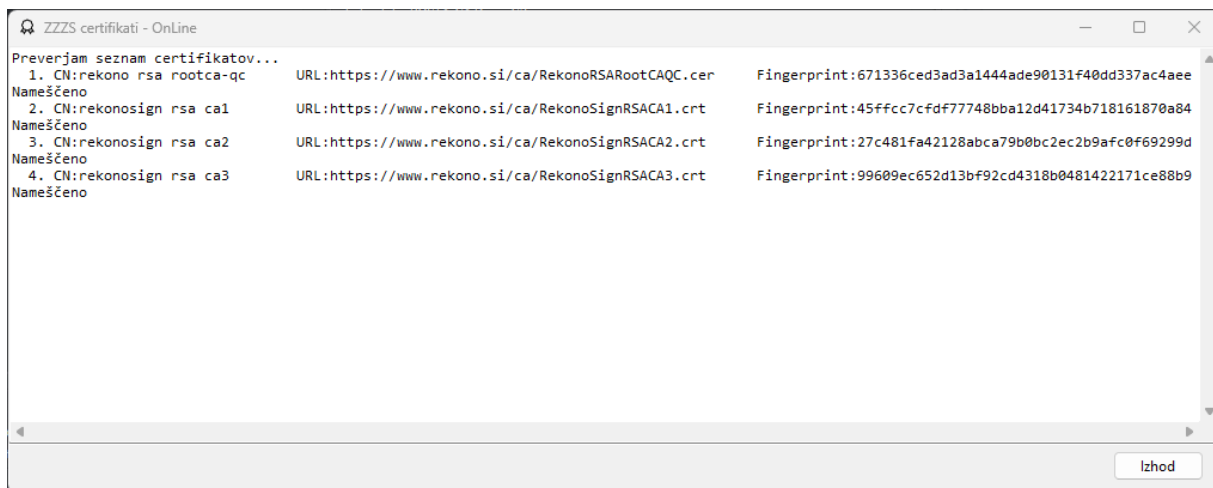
ZZZS certifikati - OnLine

Preverjam seznam certifikatov...
1. CN:rekono rsa rootca-qc URL:https://www.rekono.si/ca/RekonoRSARootCAQC.cer Fingerprint:671336ced3ad3a1444ade90131f40dd337ac4aee
Nameščeno
2. CN:rekonosign rsa ca1 URL:https://www.rekono.si/ca/RekonoSignRSACA1.crt Fingerprint:45ffcc7cfdf77748bba12d41734b718161870a84
Nameščeno
3. CN:rekonosign rsa ca2 URL:https://www.rekono.si/ca/RekonoSignRSACA2.crt Fingerprint:27c481fa42128abca79b0bc2ec2b9afc0f69299d
Nameščeno
4. CN:rekonosign rsa ca3 URL:https://www.rekono.si/ca/RekonoSignRSACA3.crt Fingerprint:99609ec652d13bf92cd4318b0481422171ce88b9
Nameščeno

Izhod